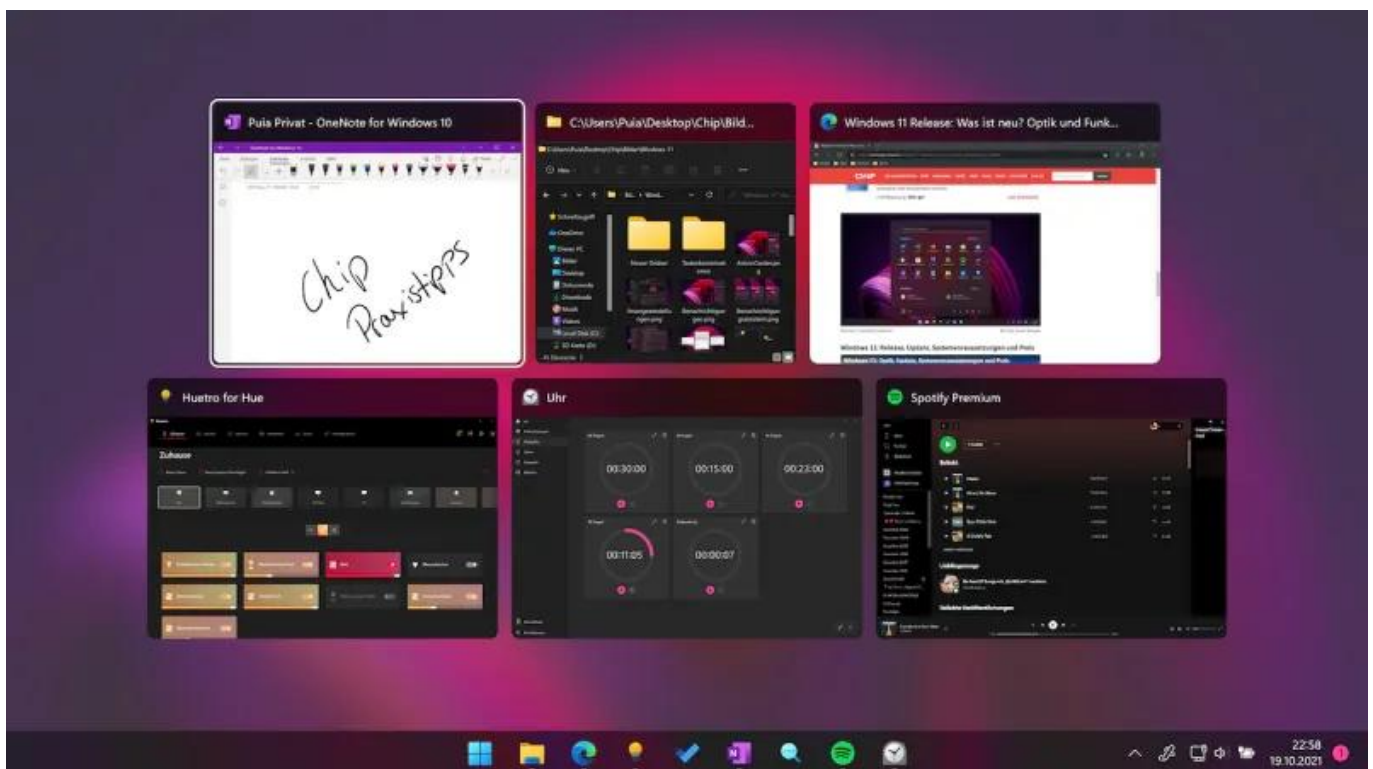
Puis Privat - OneNote for Windows 10

Chip Praxistipps

C:\Users\Puia\Desktop\Chip\Bild...

Schnellzugriff
OneDrive
Dieser PC
Bilder
Desktop
Dokumente
Downloads
Musik
Videos
Local Disk (C:)

Windows 11 Release: Was ist neu? Optik und Funk...

CHIP

Windows 11: Release, Update, Systemvoraussetzungen und Preis

Huetro for Hue

Zuhause

Uhr

00:30:00

00:15:00

00:23:00

00:11:05

00:00:07

Spotify Premium

Beliebt

Lieblingssongs

Beliebte Veröffentlichungen

22:58
19.10.2021